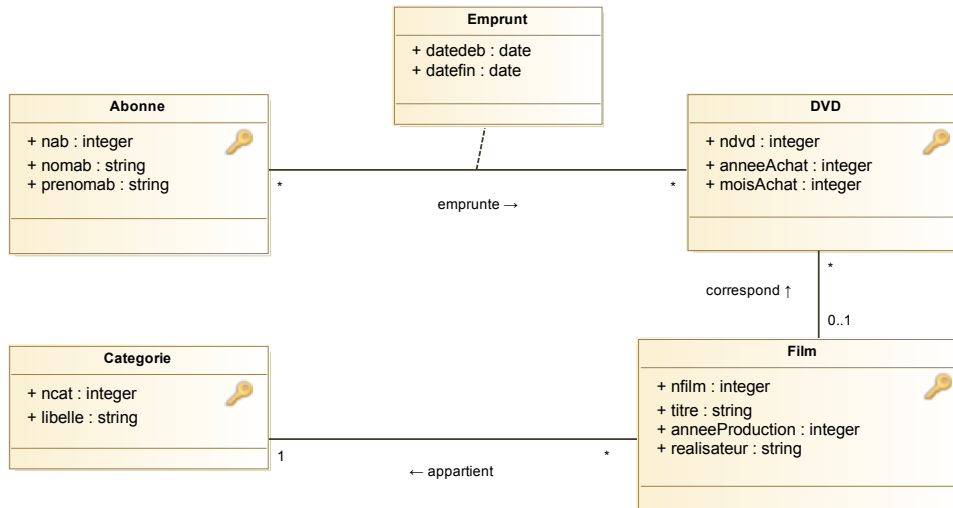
Emprunt

+ datedeb : date
+ datefin : date

Abonne

+ nab : integer
+ nomab : string
+ prenomab : string

DVD

+ ndvd : integer
+ anneeAchat : integer
+ moisAchat : integer

*

emprunte →

*

*

correspond ↑

0..1

Categorie

+ ncat : integer
+ libelle : string

Film

+ nfilm : integer
+ titre : string
+ anneeProduction : integer
+ realisateur : string

1

← appartient

*